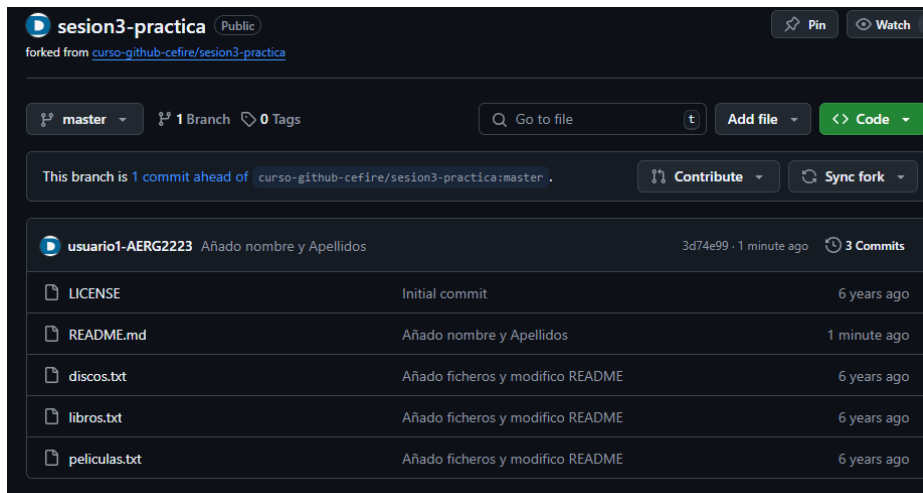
sesion3-practica Public

forked from curso-github-cefire/sesion3-practica

Pin Watch

master 1 Branch 0 Tags Go to file t Add file Code

This branch is 1 commit ahead of curso-github-cefire/sesion3-practica:master .

Contribute Sync fork

usuario1-AERG2223 Añado nombre y Apellidos 3d74e99 · 1 minute ago 3 Commits

| | | |
|---|---|---|
| LICENSE | Initial commit | 6 years ago |
| README.md | Añado nombre y Apellidos | 1 minute ago |
| discos.txt | Añado ficheros y modifico README | 6 years ago |
| libros.txt | Añado ficheros y modifico README | 6 years ago |
| peliculas.txt | Añado ficheros y modifico README | 6 years ago |